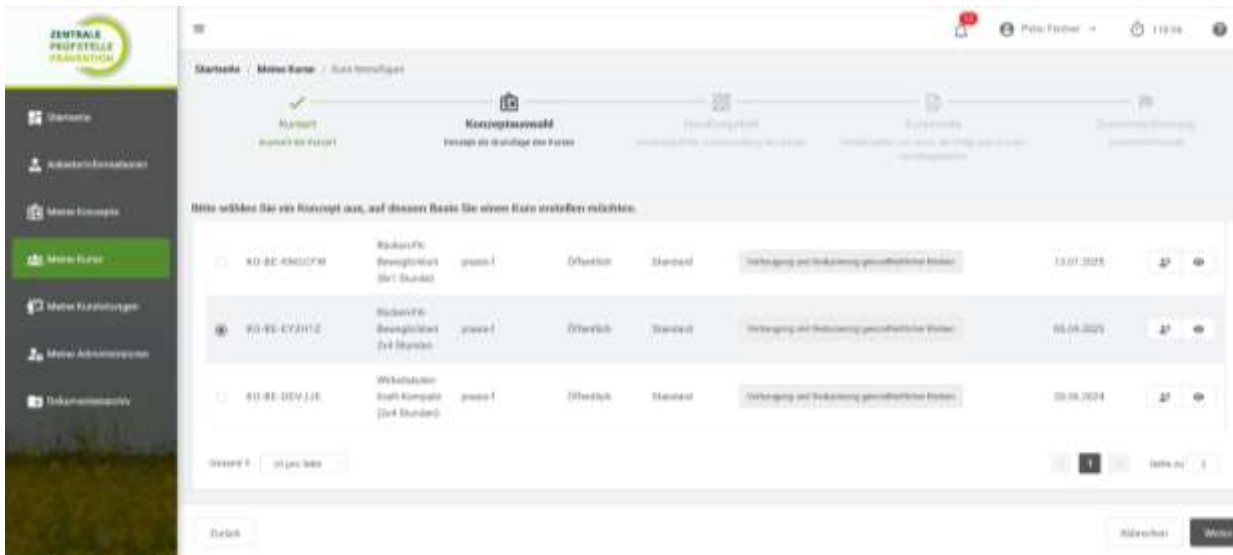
ZENTRALE PRÜFSTELLE PRÄVENTION

Startseite
Anbieterinformationen
Meine Konzepte
Meine Kurse
Meine Kursleitungen
Meine Administratoren
Dokumentenarchiv

Peter Fischer
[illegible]

Startseite / Meine Kurse / Kurs hinzufügen

Kursart
Kursart des Kurses

Konzeptauswahl
Konzept als Grundlage des Kurses

Handlungsfeld
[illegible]

Kursinhalte
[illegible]

Zusammenfassung
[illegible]

Bitte wählen Sie ein Konzept aus, auf dessen Basis Sie einen Kurs erstellen möchten.

| | | | | | | | | |
|---|---|---|---|---|---|---|---|---|
| ○ | KO-BE-KMGCFW | RückenFit Beweglichkeit (8x1 Stunde) | praxis1 | Öffentlich | Standard | Vorbeugung und Reduzierung gesundheitlicher Risiken | 13.01.2025 | |
| ◉ | KO-BE-EYZH1Z | RückenFit Beweglichkeit 2x4 Stunden | praxis1 | Öffentlich | Standard | Vorbeugung und Reduzierung gesundheitlicher Risiken | 05.03.2025 | |
| ○ | KO-BE-DDVJJE | Wirbelsäulen Kraft Kompakt (2x4 Stunden) | praxis1 | Öffentlich | Standard | Vorbeugung und Reduzierung gesundheitlicher Risiken | 20.06.2024 | |

Gesamt 3 | 10 pro Seite

1

Gehe zu 1

Zurück

Abbrechen Weiter